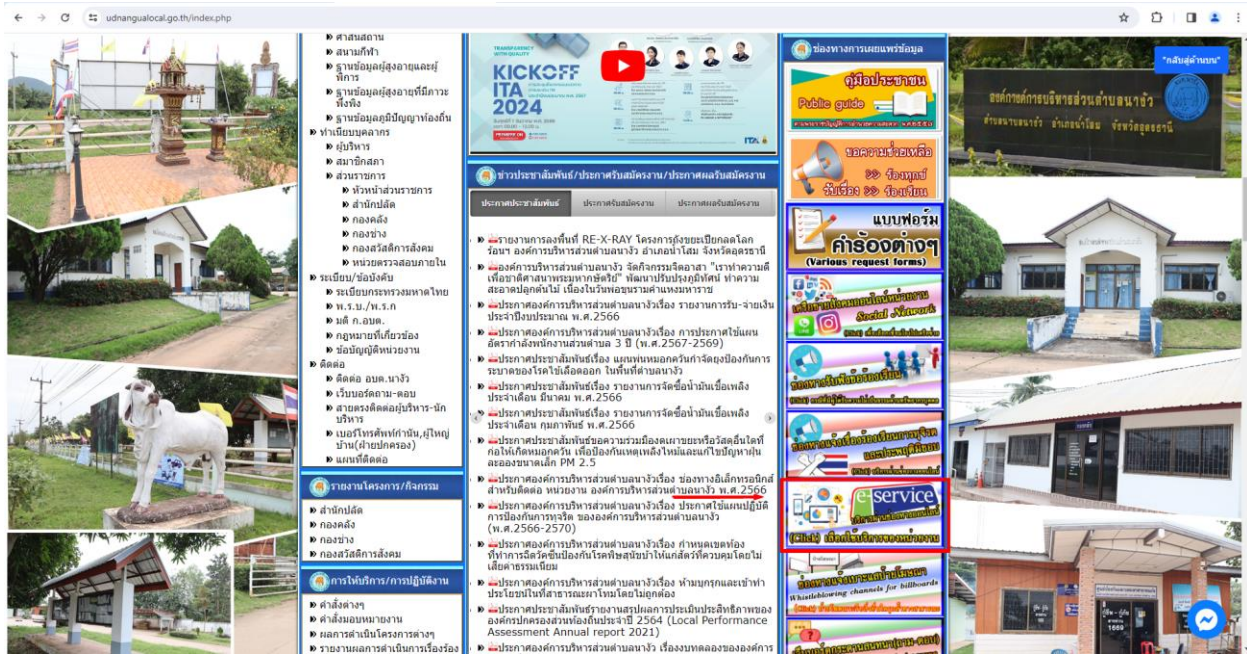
udnangualocal.go.th/index.php

ศาสนสถาน
สนามกีฬา
ฐานข้อมูลผู้สูงอายุและผู้พิการ
ฐานข้อมูลผู้สูงอายุที่มีภาวะพึ่งพิง
ฐานข้อมูลภูมิปัญญาท้องถิ่น
ทำเนียบบุคลากร
ผู้บริหาร
สมาชิกสภา
ส่วนราชการ
หัวหน้าส่วนราชการ
สำนักปลัด
กองคลัง
กองช่าง
กองสวัสดิการสังคม
หน่วยตรวจสอบภายใน
ระเบียบ/ข้อบังคับ
ระเบียบกระทรวงมหาดไทย
พ.ร.บ./พ.ร.ก
มติ ก.อบต.
กฎหมายที่เกี่ยวข้อง
ข้อบัญญัติหน่วยงาน
ติดต่อ
ติดต่อ อบต.นางัว
เว็บบอร์ดถาม-ตอบ
สายตรงติดต่อผู้บริหาร-นักบริหาร
เบอร์โทรศัพท์กำนัน,ผู้ใหญ่บ้าน(ฝ่ายปกครอง)
แผนที่ติดต่อ

รายงานโครงการ/กิจกรรม
สำนักปลัด
กองคลัง
กองช่าง
กองสวัสดิการสังคม

การให้บริการ/การปฏิบัติงาน
คำสั่งต่างๆ
คำสั่งมอบหมายงาน
ผลการดำเนินโครงการต่างๆ
รายงานผลการดำเนินการเรื่องร้อง

TRANSPARENCY WITH QUALITY
KICKOFF ITA 2024
ITA

ข่าวประชาสัมพันธ์/ประกาศรับสมัครงาน/ประกาศผลรับสมัครงาน
ประกาศประชาสัมพันธ์ | ประกาศรับสมัครงาน | ประกาศผลรับสมัครงาน

รายงานการลงพื้นที่ RE-X-RAY โครงการถังขยะเปียกลดโลกร้อน องค์การบริหารส่วนตำบลนางัว อำเภอน้ำโสม จังหวัดอุดรธานี
องค์การบริหารส่วนตำบลนางัว จัดกิจกรรมจิตอาสา "เราทำความดี เพื่อชาติศาสนาพระมหากษัตริย์" พัฒนาปรับปรุงภูมิทัศน์ ทำความสะอาดปลูกต้นไม้ เนื่องในวันพ่อแห่งชาติ
ประกาศองค์การบริหารส่วนตำบลนางัวเรื่อง รายงานการรับ-จ่ายเงิน ประจำปีงบประมาณ พ.ศ.2566
ประกาศองค์การบริหารส่วนตำบลนางัวเรื่อง การประกาศใช้แผนอัตรากำลังพนักงานส่วนตำบล 3 ปี (พ.ศ.2567-2569)
ประกาศประชาสัมพันธ์เรื่อง แผนพ่นหมอกควันกำจัดยุงป้องกันการระบาดของโรคไข้เลือดออก ในพื้นที่ตำบลนางัว
ประกาศประชาสัมพันธ์เรื่อง รายงานการจัดซื้อน้ำมันเชื้อเพลิง ประจำเดือน มีนาคม พ.ศ.2566
ประกาศประชาสัมพันธ์เรื่อง รายงานการจัดซื้อน้ำมันเชื้อเพลิง ประจำเดือน กุมภาพันธ์ พ.ศ.2566
ประกาศประชาสัมพันธ์ขอความร่วมมืองดเผาขยะหรือวัสดุอื่นใดที่ก่อให้เกิดมลภาวะ เพื่อป้องกันเหตุเพลิงไหม้และแก้ไขปัญหาฝุ่นละอองขนาดเล็ก PM 2.5
ประกาศองค์การบริหารส่วนตำบลนางัวเรื่อง ช่องทางอิเล็กทรอนิกส์สำหรับติดต่อ หน่วยงาน องค์การบริหารส่วนตำบลนางัว พ.ศ.2566
ประกาศองค์การบริหารส่วนตำบลนางัวเรื่อง ประกาศใช้แผนปฏิบัติการป้องกันการทุจริต ขององค์การบริหารส่วนตำบลนางัว (พ.ศ.2566-2570)
ประกาศองค์การบริหารส่วนตำบลนางัวเรื่อง กำหนดเขตท้องที่ทำการฉีดวัคซีนป้องกันโรคพิษสุนัขบ้าให้แก่สัตว์ที่ควบคุมโดยไม่เสียค่าธรรมเนียม
ประกาศองค์การบริหารส่วนตำบลนางัวเรื่อง ห้ามบุกรุกและเข้าทำประโยชน์ในที่สาธารณะแหล่งน้ำโดยไม่ถูกต้อง
ประกาศประชาสัมพันธ์รายงานสรุปผลการประเมินประสิทธิภาพขององค์กรปกครองส่วนท้องถิ่นประจำปี 2564 (Local Performance Assessment Annual report 2021)
ประกาศองค์การบริหารส่วนตำบลนางัว เรื่องนโยบายของคณะ

ช่องทางการเผยแพร่ข้อมูล
คู่มือประชาชน
Public guide
ขอความช่วยเหลือ
>> ร้องทุกข์
รับเรื่อง >> ร้องเรียน
แบบฟอร์ม
คำร้องต่างๆ
(Various request forms)
Social Network
e-service
(Click) เลือกใช้บริการของหน่วยงาน
Whistleblowing channels for billboards

"กลับสู่ด้านบน"
องค์การบริหารส่วนตำบลนางัว
ตำบลนางัว อำเภอน้ำโสม จังหวัดอุดรธานี